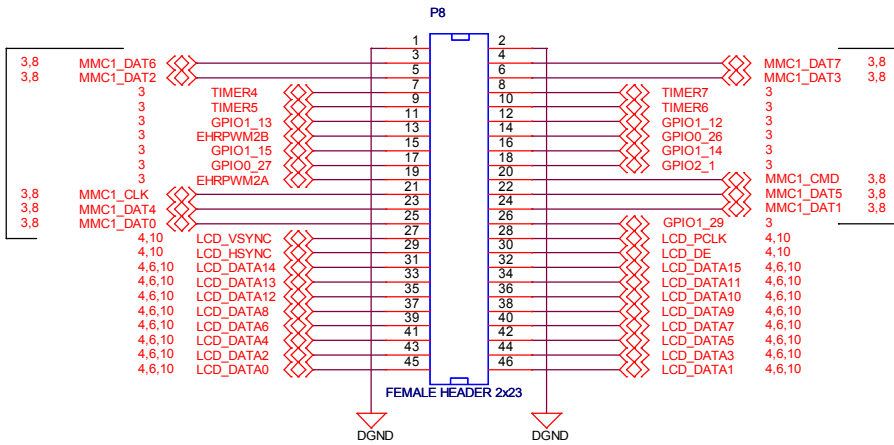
P8

| | | | Pin | Pin | | |
|---|---|---|---|---|---|---|
| | | | 1 | 2 | | |
| 3,8 | MMC1_DAT6 | | 3 | 4 | MMC1_DAT7 | 3,8 |
| 3,8 | MMC1_DAT2 | | 5 | 6 | MMC1_DAT3 | 3,8 |
| 3 | TIMER4 | | 7 | 8 | TIMER7 | 3 |
| 3 | TIMER5 | | 9 | 10 | TIMER6 | 3 |
| 3 | GPIO1_13 | | 11 | 12 | GPIO1_12 | 3 |
| 3 | EHRPWM2B | | 13 | 14 | GPIO0_26 | 3 |
| 3 | GPIO1_15 | | 15 | 16 | GPIO1_14 | 3 |
| 3 | GPIO0_27 | | 17 | 18 | GPIO2_1 | 3 |
| 3 | EHRPWM2A | | 19 | 20 | MMC1_CMD | 3,8 |
| 3,8 | MMC1_CLK | | 21 | 22 | MMC1_DAT5 | 3,8 |
| 3,8 | MMC1_DAT4 | | 23 | 24 | MMC1_DAT1 | 3,8 |
| 3,8 | MMC1_DAT0 | | 25 | 26 | GPIO1_29 | 3 |
| 4,10 | LCD_VSYNC | | 27 | 28 | LCD_PCLK | 4,10 |
| 4,10 | LCD_HSYNC | | 29 | 30 | LCD_DE | 4,10 |
| 4,6,10 | LCD_DATA14 | | 31 | 32 | LCD_DATA15 | 4,6,10 |
| 4,6,10 | LCD_DATA13 | | 33 | 34 | LCD_DATA11 | 4,6,10 |
| 4,6,10 | LCD_DATA12 | | 35 | 36 | LCD_DATA10 | 4,6,10 |
| 4,6,10 | LCD_DATA8 | | 37 | 38 | LCD_DATA9 | 4,6,10 |
| 4,6,10 | LCD_DATA6 | | 39 | 40 | LCD_DATA7 | 4,6,10 |
| 4,6,10 | LCD_DATA4 | | 41 | 42 | LCD_DATA5 | 4,6,10 |
| 4,6,10 | LCD_DATA2 | | 43 | 44 | LCD_DATA3 | 4,6,10 |
| 4,6,10 | LCD_DATA0 | | 45 | 46 | LCD_DATA1 | 4,6,10 |

FEMALE HEADER 2x23

DGND
DGND